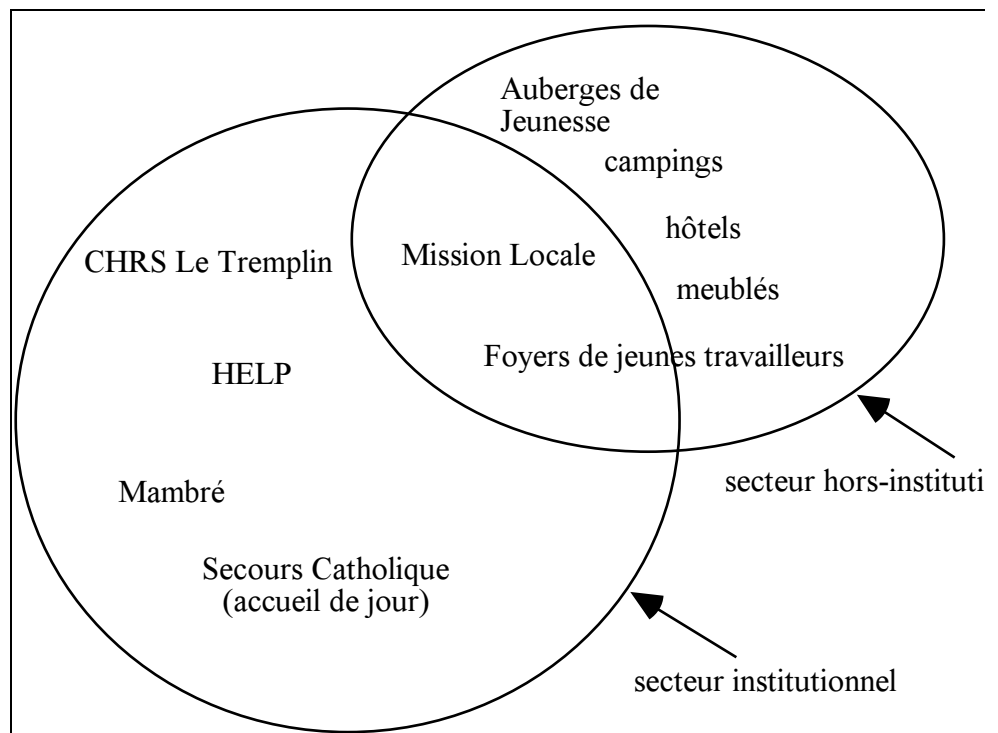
Auberges de Jeunesse

campings

hôtels

meublés

CHRS Le Tremplin

Mission Locale

Foyers de jeunes travailleurs

HELP

Mambré

Secours Catholique (accueil de jour)

secteur hors-instituti

secteur institutionnel